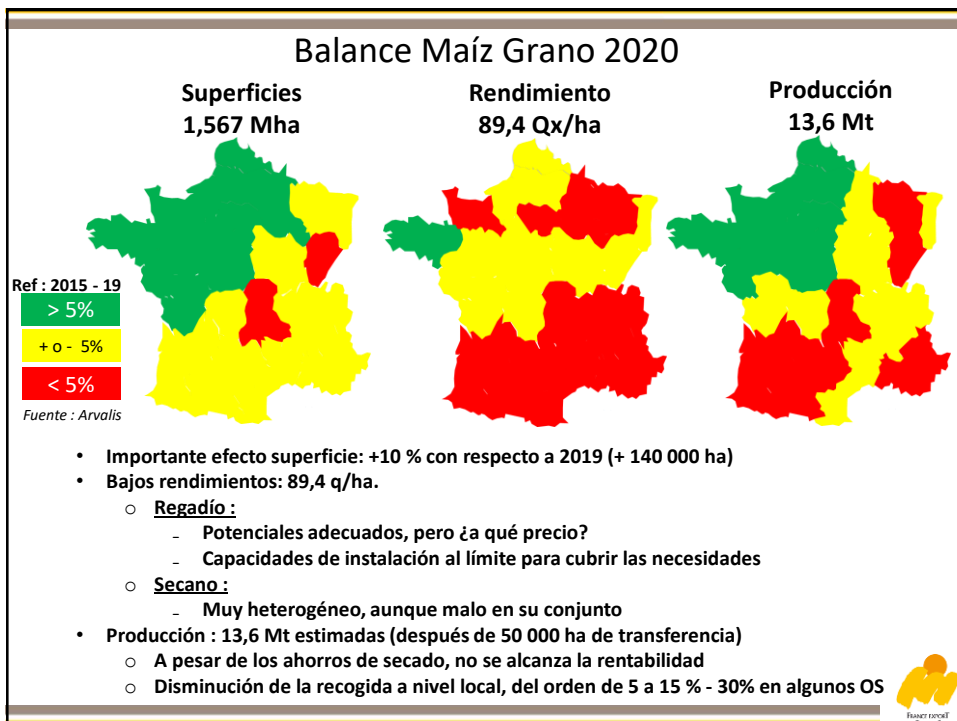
Balance Maíz Grano 2020

Superficies
1,567 Mha

Rendimiento
89,4 Qx/ha

Producción
13,6 Mt

Ref : 2015 - 19

> 5%

+ o - 5%

< 5%

Fuente : Arvalis

• Importante efecto superficie: +10 % con respecto a 2019 (+ 140 000 ha)
• Bajos rendimientos: 89,4 q/ha.
  o Regadío :
    – Potenciales adecuados, pero ¿a qué precio?
    – Capacidades de instalación al límite para cubrir las necesidades
  o Secano :
    – Muy heterogéneo, aunque malo en su conjunto
• Producción : 13,6 Mt estimadas (después de 50 000 ha de transferencia)
  o A pesar de los ahorros de secado, no se alcanza la rentabilidad
  o Disminución de la recogida a nivel local, del orden de 5 a 15 % - 30% en algunos OS

FRANCE EXPORT